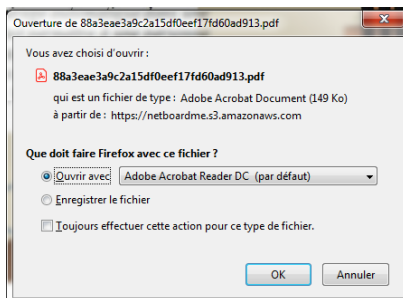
Ouverture de 88a3eae3a9c2a15df0eef17fd60ad913.pdf

Vous avez choisi d'ouvrir :

88a3eae3a9c2a15df0eef17fd60ad913.pdf

qui est un fichier de type : Adobe Acrobat Document (149 Ko)

à partir de : https://netboardme.s3.amazonaws.com

Que doit faire Firefox avec ce fichier ?

Ouvrir avec Adobe Acrobat Reader DC (par défaut)

Enregistrer le fichier

Toujours effectuer cette action pour ce type de fichier.

OK Annuler